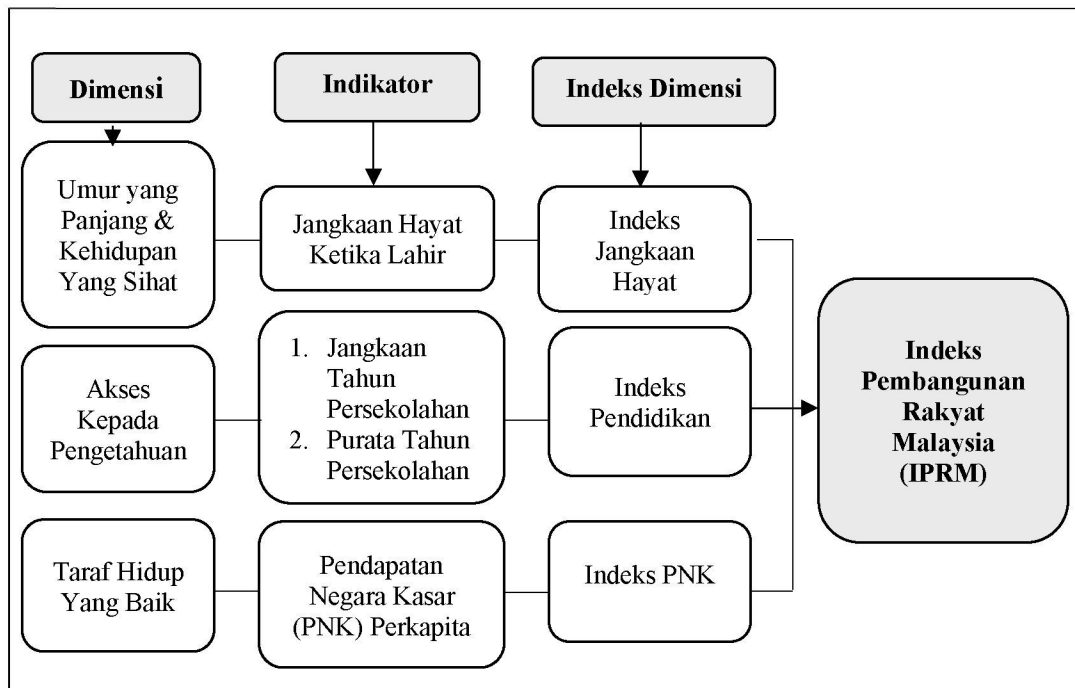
Dimensi

Indikator

Indeks Dimensi

Umur yang Panjang & Kehidupan Yang Sihat

Jangkaan Hayat Ketika Lahir

Indeks Jangkaan Hayat

Akses Kepada Pengetahuan

1. Jangkaan Tahun Persekolahan
2. Purata Tahun Persekolahan

Indeks Pendidikan

Indeks Pembangunan Rakyat Malaysia (IPRM)

Taraf Hidup Yang Baik

Pendapatan Negara Kasar (PNK) Perkapita

Indeks PNK